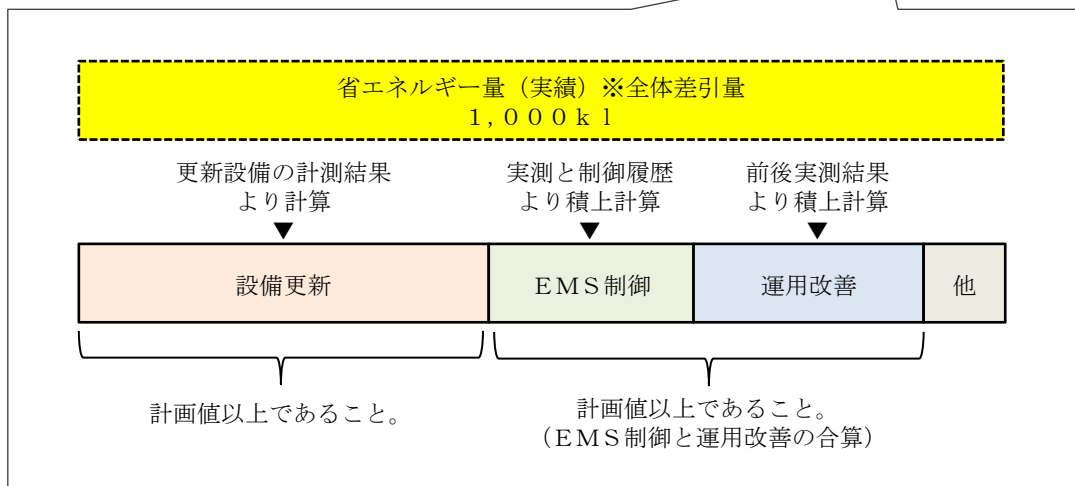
省エネルギー量（実績）※全体差引量
1，000ｋｌ

更新設備の計測結果より計算

実測と制御履歴より積上計算

前後実測結果より積上計算

設備更新

ＥＭＳ制御

運用改善

他

計画値以上であること。

計画値以上であること。
（ＥＭＳ制御と運用改善の合算）